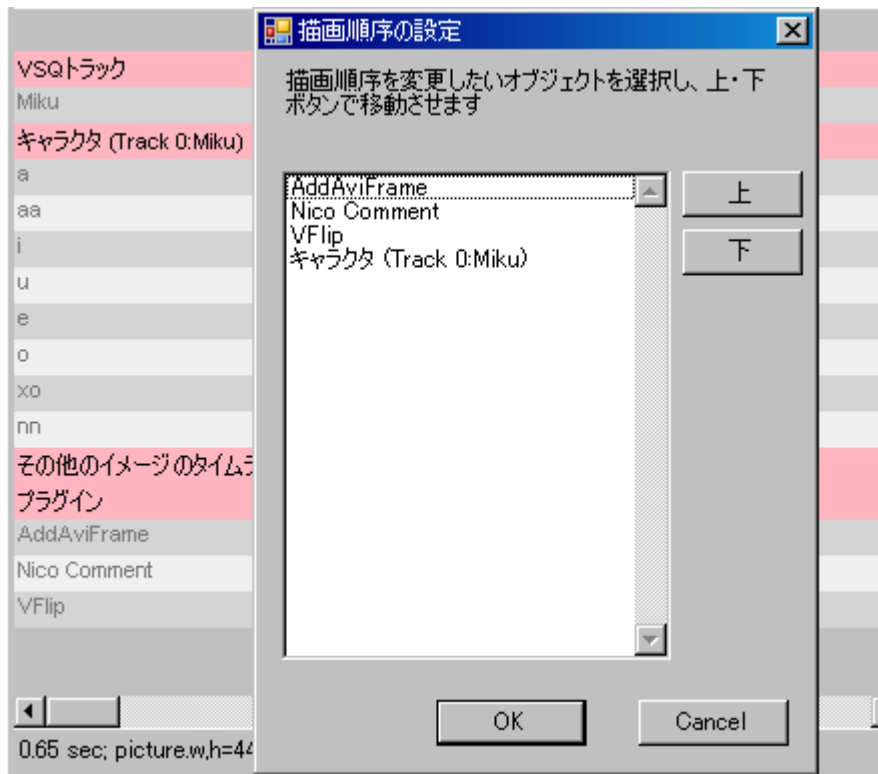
VSQトラック
Miku
キャラクタ (Track 0:Miku)
a
aa
i
u
e
o
xo
nn
その他のイメージのタイムラ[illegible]
プラグイン
AddAviFrame
Nico Comment
VFlip
0.65 sec; picture.w,h=44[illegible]

描画順序の設定

描画順序を変更したいオブジェクトを選択し、上・下ボタンで移動させます

AddAviFrame
Nico Comment
VFlip
キャラクタ (Track 0:Miku)

上
下

OK
Cancel